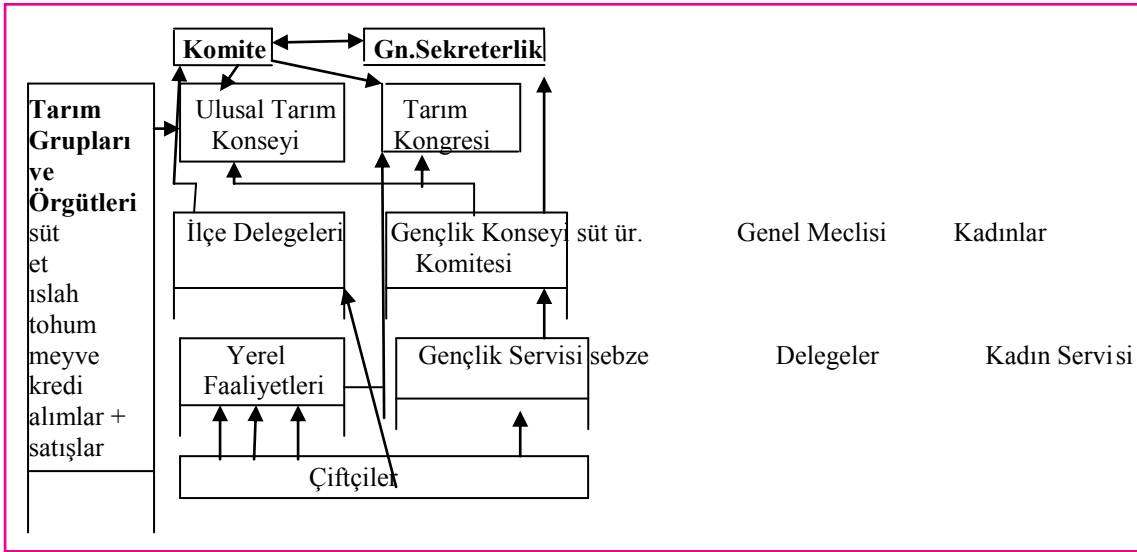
Komite

Gn.Sekreterlik

Tarım Grupları ve Örgütleri
süt
et
ıslah
tohum
meyve
kredi
alımlar + satışlar

Ulusal Tarım Konseyi

Tarım Kongresi

İlçe Delegeleri

Gençlik Konseyi süt ür. Genel Meclisi Kadınlar Komitesi

Yerel Faaliyetleri

Gençlik Servisi sebze Delegeler Kadın Servisi

Çiftçiler